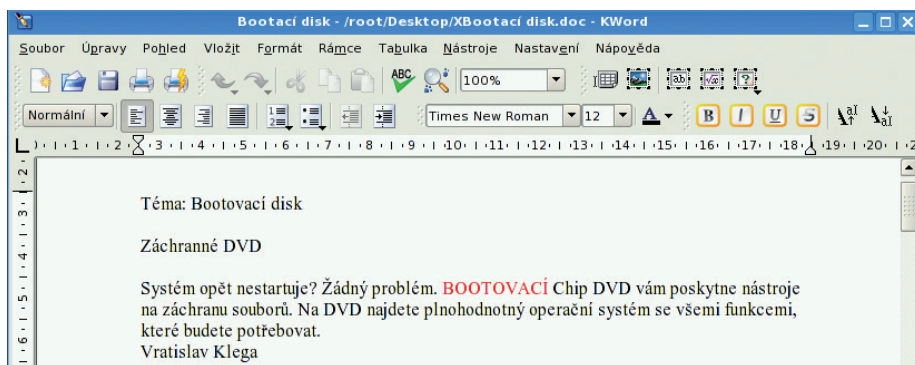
Bootací disk - /root/Desktop/XBootací disk.doc - KWord

Soubor Úpravy Pohled Vložit Formát Rámce Tabulka Nástroje Nastavení Nápověda

100%

Normální

Times New Roman 12

·1·2·3·4·5·6·7·8·9·10·11·12·13·14·15·16·17·18·19·20

2 3 4 5 6

Téma: Bootovací disk

Záchranné DVD

Systém opět nestartuje? Žádný problém. BOOTOVACÍ Chip DVD vám poskytne nástroje na záchranu souborů. Na DVD najdete plnohodnotný operační systém se všemi funkcemi, které budete potřebovat.
Vratislav Klega